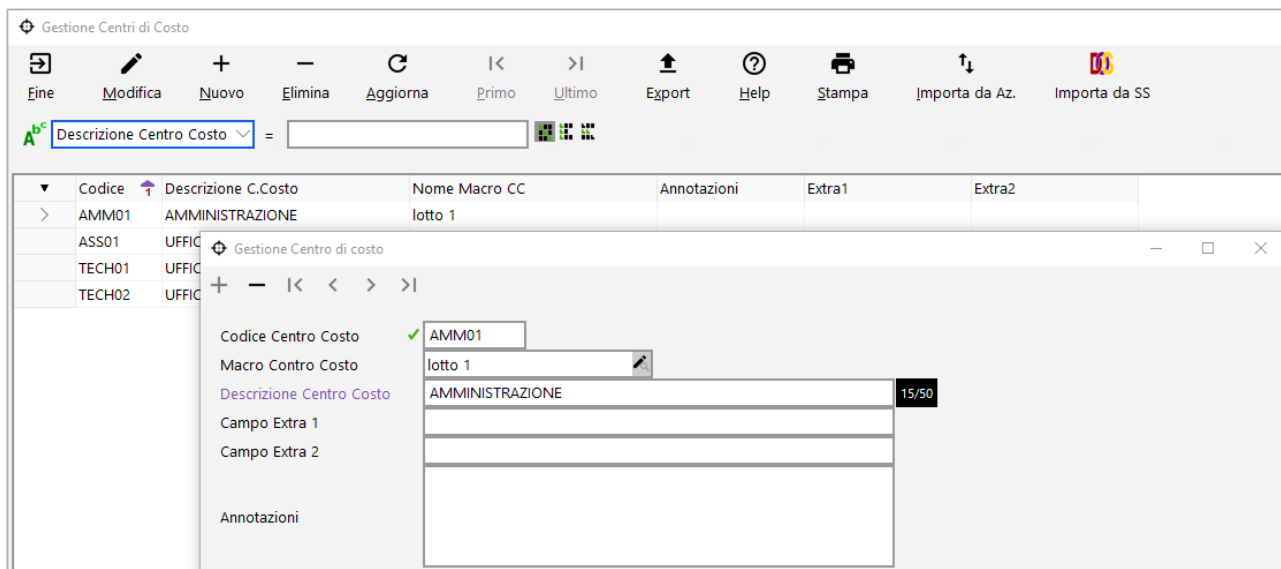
Gestione Centri di Costo

Fine
Modifica
Nuovo
Elimina
Aggiorna
Primo
Ultimo
Export
Help
Stampa
Importa da Az.
Importa da SS

Descrizione Centro Costo =

| Codice | Descrizione C.Costo | Nome Macro CC | Annotazioni | Extra1 | Extra2 |
|---|---|---|---|---|---|
| AMM01 | AMMINISTRAZIONE | lotto 1 | | | |
| ASS01 | UFFIC | | | | |
| TECH01 | UFFIC | | | | |
| TECH02 | UFFIC | | | | |

Gestione Centro di costo

Codice Centro Costo AMM01
Macro Contro Costo lotto 1
Descrizione Centro Costo AMMINISTRAZIONE 15/50
Campo Extra 1
Campo Extra 2
Annotazioni